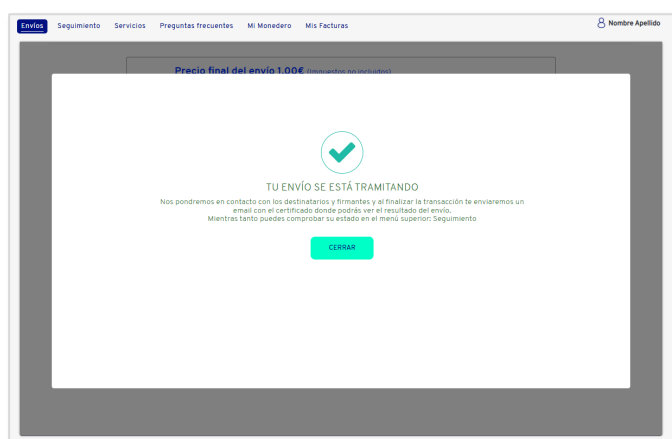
Envíos Seguimiento Servicios Preguntas frecuentes Mi Monedero Mis Facturas

Nombre Apellido

Precio final del envío 1,00€ (Impuestos no incluidos)

TU ENVÍO SE ESTÁ TRAMITANDO

Nos pondremos en contacto con los destinatarios y firmantes y al finalizar la transacción te enviaremos un email con el certificado donde podrás ver el resultado del envío.
Mientras tanto puedes comprobar su estado en el menú superior: Seguimiento

CERRAR